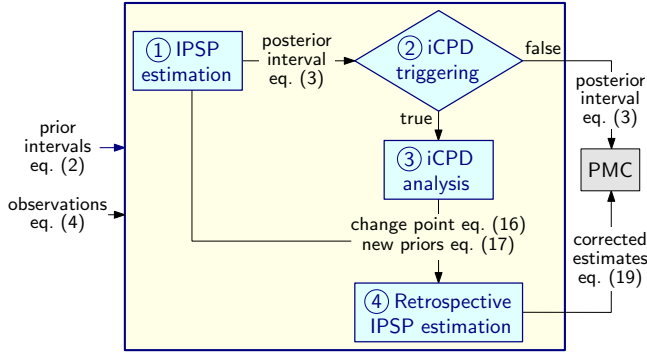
prior intervals eq. (2)

observations eq. (4)

① IPSP estimation

posterior interval eq. (3)

② iCPD triggering

false

true

③ iCPD analysis

change point eq. (16)
new priors eq. (17)

④ Retrospective IPSP estimation

posterior interval eq. (3)

PMC

corrected estimates eq. (19)